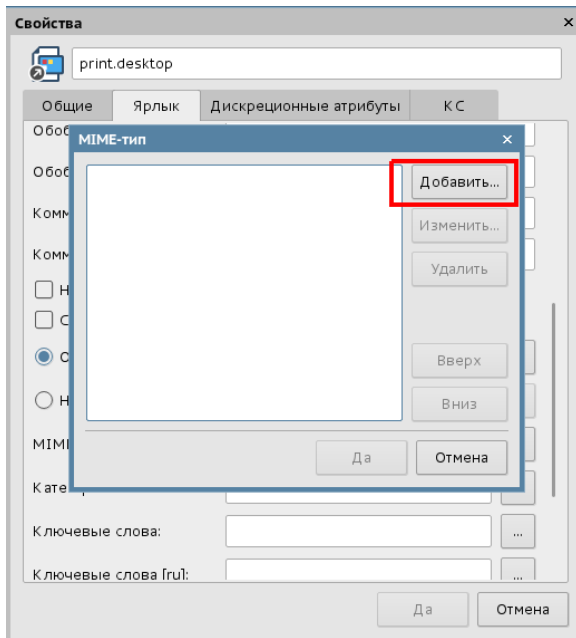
Свойства

print.desktop

Общие | Ярлык | Дискреционные атрибуты | КС

Обоб

Обоб

Комм

Комм

Н

С

С

Н

MIMI

Кате

Ключевые слова:

Ключевые слова [ru]:

MIME-тип ×

Добавить...

Изменить...

Удалить

Вверх

Вниз

Да | Отмена

...

...

Да | Отмена